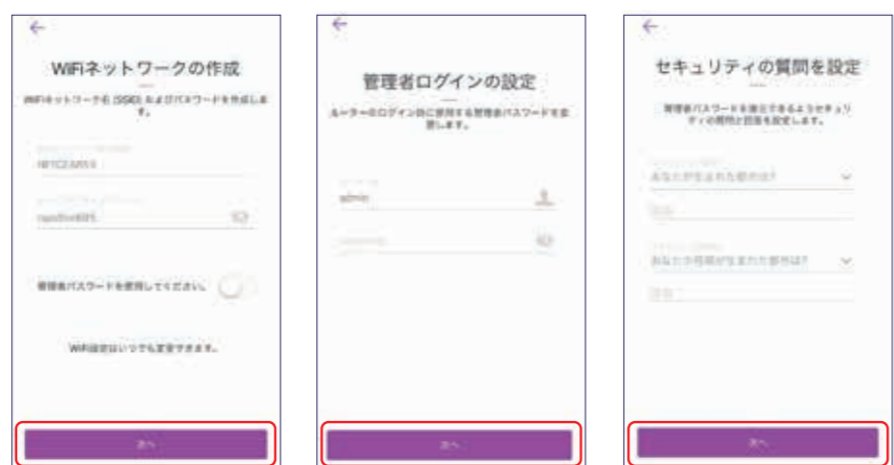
←

WiFiネットワークの作成

WiFiネットワーク名 (SSID) およびパスワードを作成します。

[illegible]

NETGEAR53

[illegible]

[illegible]

管理者パスワードを使用してください。

WiFi設定はいつでも変更できます。

次へ

←

管理者ログインの設定

ルーターのログイン時に使用する管理者パスワードを変更します。

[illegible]

admin

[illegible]

次へ

←

セキュリティの質問を設定

管理者パスワードを復元できるようセキュリティの質問と回答を設定します。

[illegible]

あなたが生まれた都市は?

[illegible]

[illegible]

あなたの母親が生まれた都市は?

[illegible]

次へ